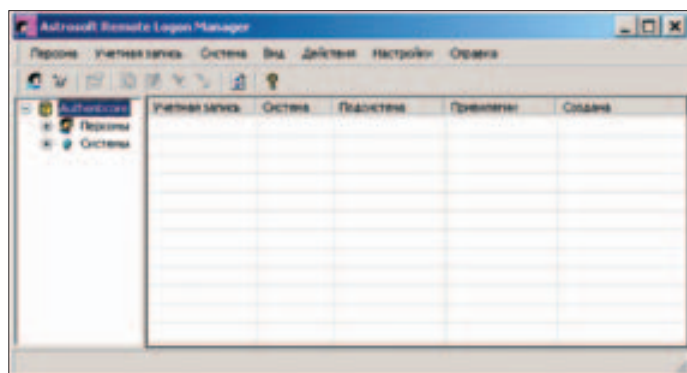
Astrosoft Remote Logon Manager

Персона Учетная запись Система Вид Действия Настройки Справка

Authenticore
Персоны
Системы

| Учетная запись | Система | Подсистема | Привилегии | Создана |
|---|---|---|---|---|